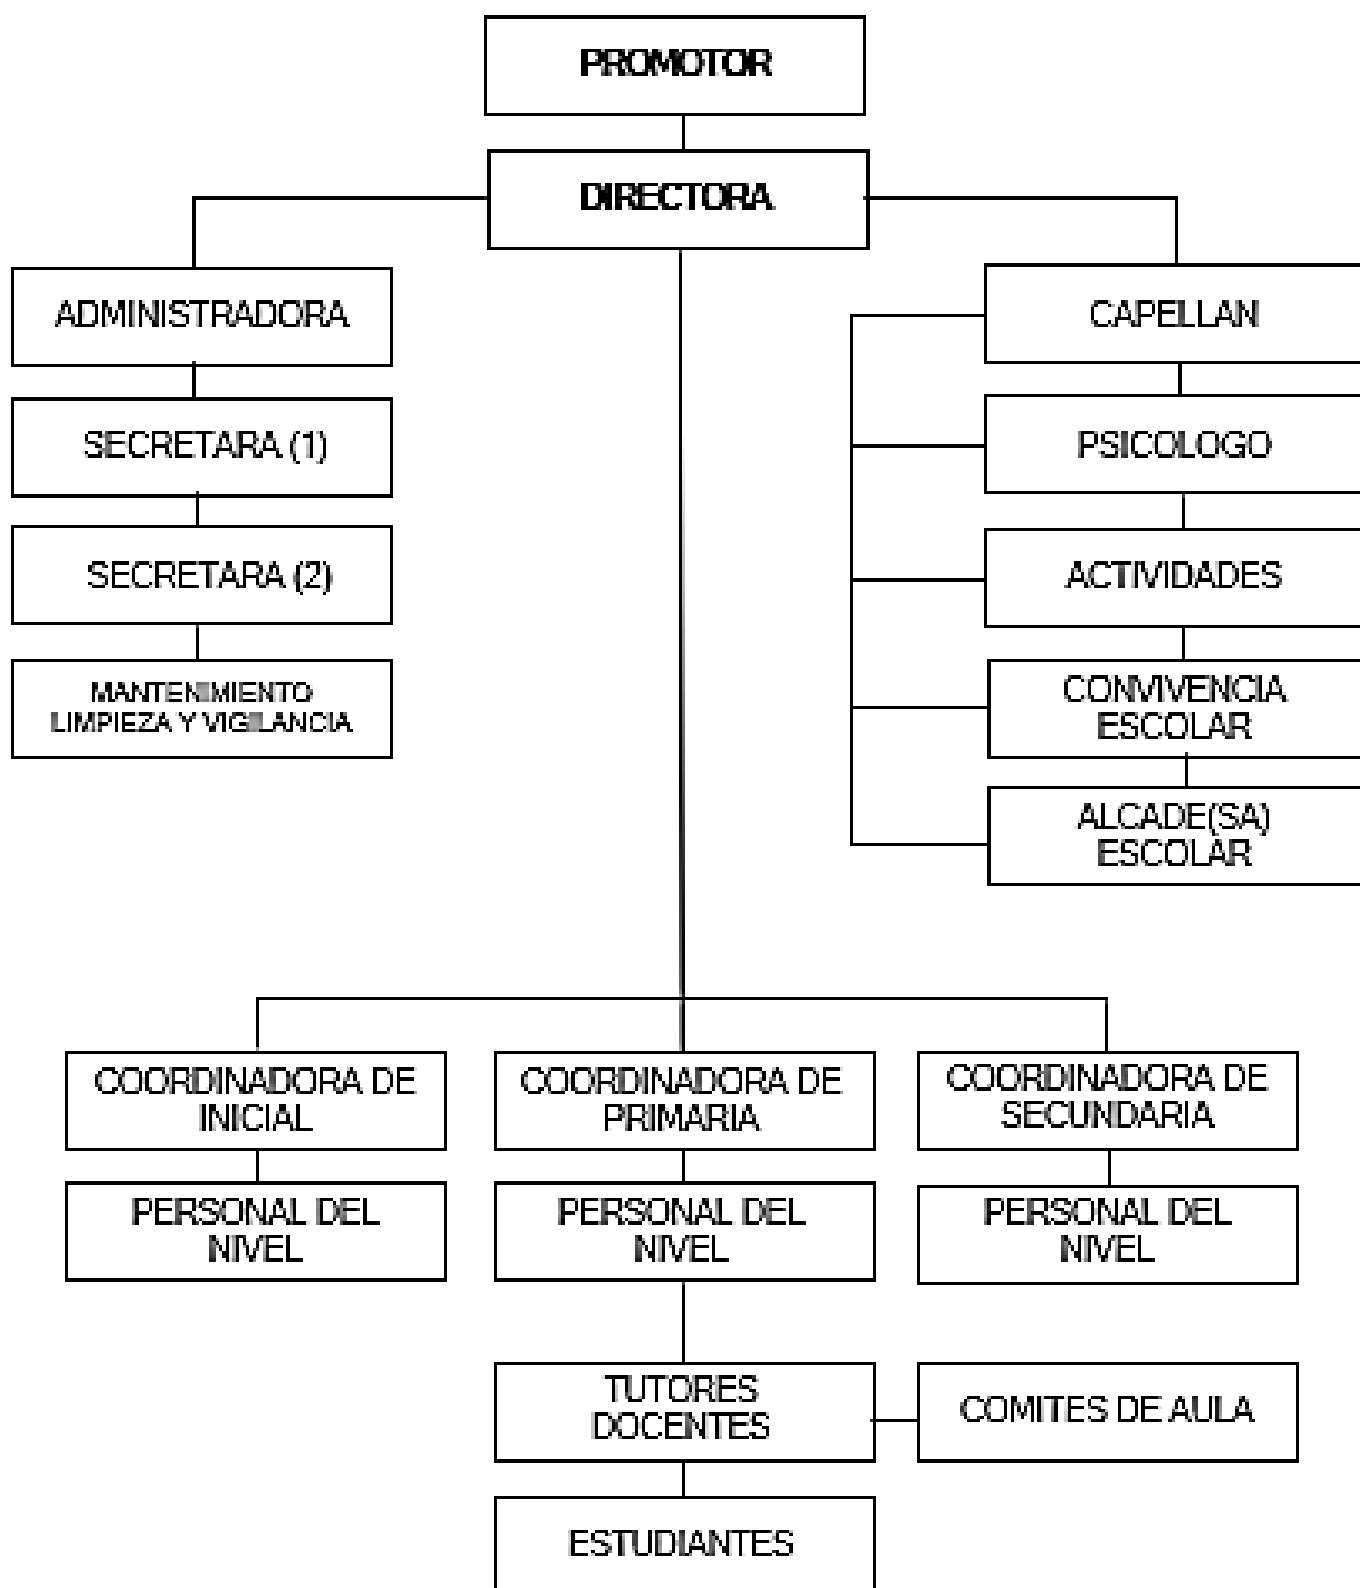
PROMOTOR

DIRECTORA

ADMINISTRADORA

SECRETARA (1)

SECRETARA (2)

MANTENIMIENTO LIMPIEZA Y VIGILANCIA

CAPELLAN

PSICOLOGO

ACTIVIDADES

CONVIVENCIA ESCOLAR

ALCADE(SA) ESCOLAR

COORDINADORA DE INICIAL

PERSONAL DEL NIVEL

COORDINADORA DE PRIMARIA

PERSONAL DEL NIVEL

COORDINADORA DE SECUNDARIA

PERSONAL DEL NIVEL

TUTORES DOCENTES

COMITES DE AULA

ESTUDIANTES